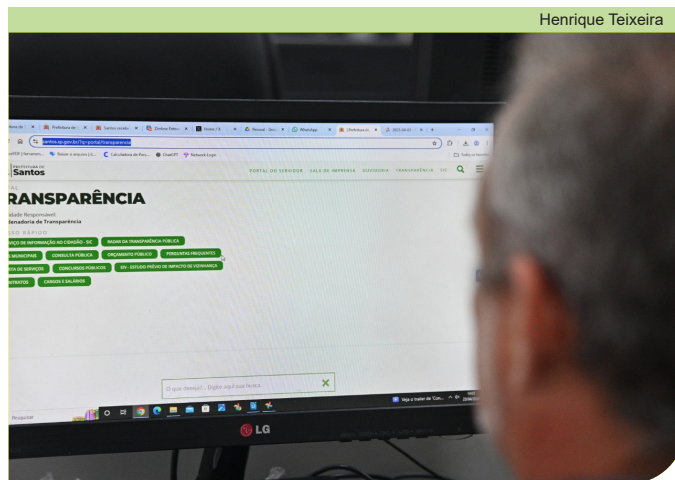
Henrique Teixeira

santos.sp.gov.br/?q=portal/transparencia

PREFEITURA DE Santos

PORTAL DO SERVIDOR SALA DE IMPRENSA OUVIDORIA TRANSPARÊNCIA SIC

RANSPARÊNCIA

idade Responsável:
enadoria de Transparência

SSO RÁPIDO

VIÇO DE INFORMAÇÃO AO CIDADÃO - SIC
RADAR DA TRANSPARÊNCIA PÚBLICA
S MUNICIPAIS
CONSULTA PÚBLICA
ORÇAMENTO PÚBLICO
PERGUNTAS FREQUENTES
TA DE SERVIÇOS
CONCURSOS PÚBLICOS
EIV - ESTUDO PRÉVIO DE IMPACTO DE VIZINHANÇA
NTRATOS
CARGOS E SALÁRIOS

O que deseja?... Digite aqui sua busca...

Pesquisar

LG